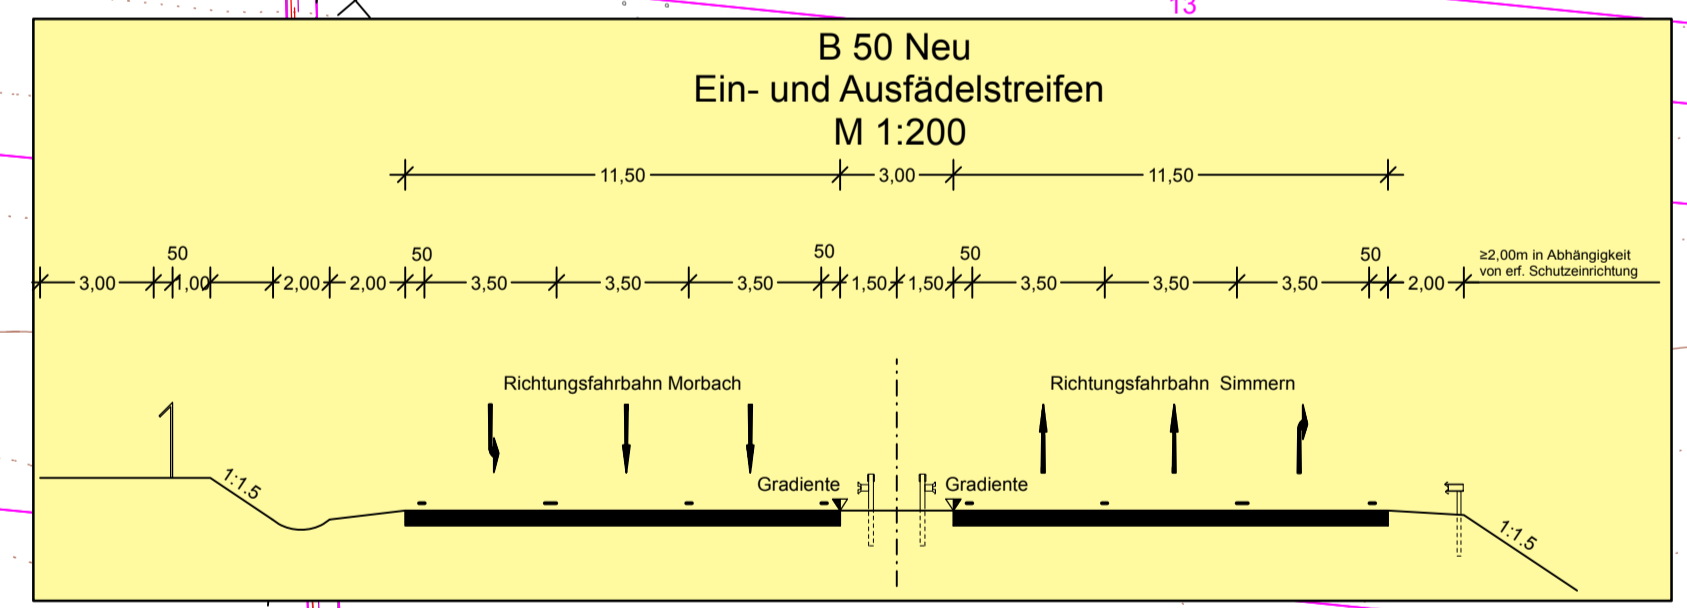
13

B 50 Neu
Ein- und Ausfädelstreifen
M 1:200

11,50 3,00 11,50

50 50 50 50 50
3,00 1,00 2,00 2,00 3,50 3,50 3,50 1,50 1,50 3,50 3,50 3,50 2,00
≥2,00m in Abhängigkeit von erf. Schutzeinrichtung

Richtungsfahrbahn Morbach
Richtungsfahrbahn Simmern

1:1.5
Gradiente
Gradiente
1:1.5